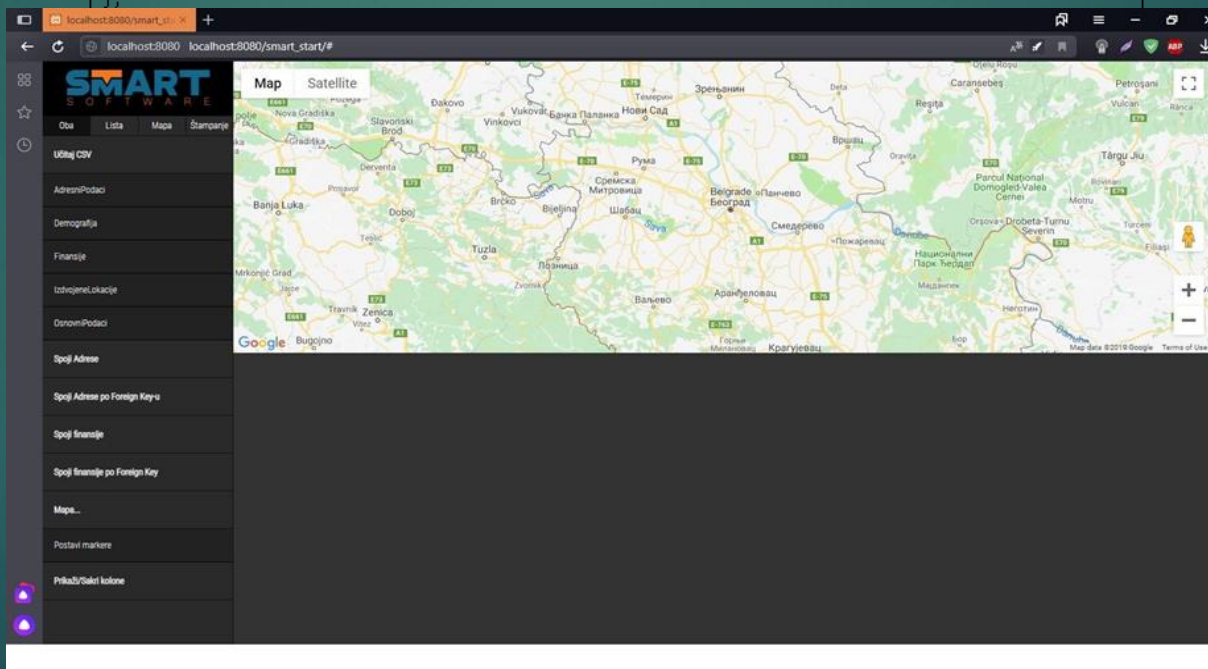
localhost:8080/smart_st ×
+
localhost:8080 localhost:8080/smart_start/#
SMART
SOFTWARE
Oba Lista Mapa Štampanje
Učitaj CSV
AdresniPodaci
Demografija
Finansije
IzdvojeneLokacije
OsnovniPodaci
Spoji Adrese
Spoji Adrese po Foreign Key-u
Spoji finansije
Spoji finansije po Foreign Key
Mapa...
Postavi markere
Prikaži/Sakri kolone
Map Satellite
Đakovo
Vukovar
Бачка Паланка
Нови Сад
Зрењанин
Resita
Caransebeș
Petroșani
Vulcan
Nova Gradiška
Slavonski Brod
Vinkovci
Gradiška
Вршац
Oravita
Târgu Jiu
Derventa
Рума
Сремска Митровица
Parcul National Domogled-Valea Cernei
Prnjavor
Banja Luka
Brčko
Bijeljina
Шабац
Belgrade Београд
Панчево
Смедерево
Orșova
Drobeta-Turnu Severin
Doboj
Tešanj
Tuzla
Пожаревац
Национални Парк Ђердап
Mrkonjić Grad
Jajce
Лозница
Zvornik
Ваљево
Аранђеловац
Мајданпек
Travnik
Zenica
Vitez
Неготин
Bugojno
Горњи Милановац
Крагујевац
Google
Map data ©2019 Google
Terms of Use